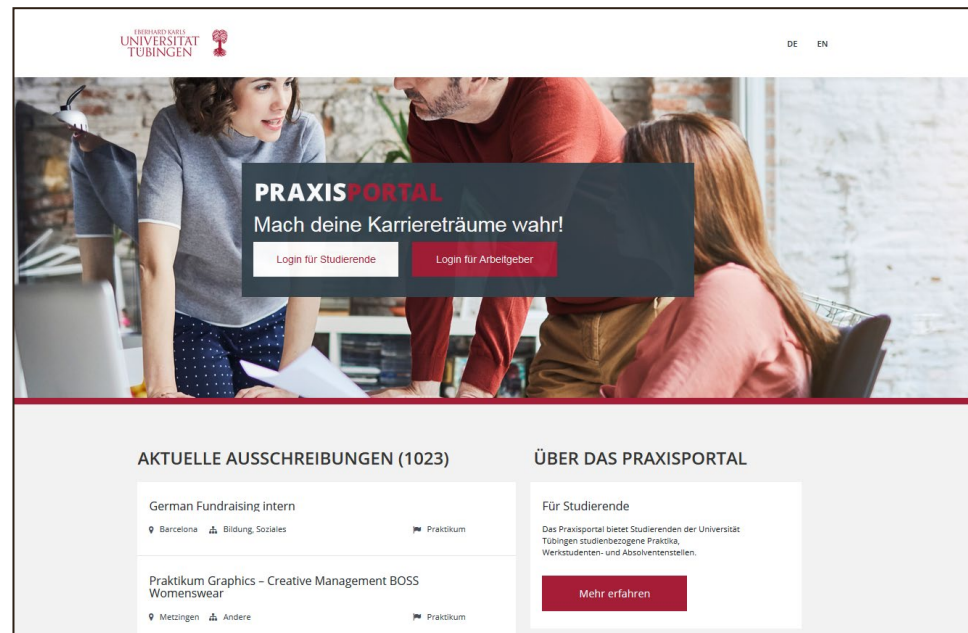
EBERHARD KARLS
UNIVERSITÄT
TÜBINGEN

DE EN

PRAXISPORTAL
Mach deine Karriereträume wahr!
Login für Studierende
Login für Arbeitgeber

AKTUELLE AUSSCHREIBUNGEN (1023)

German Fundraising intern
Barcelona Bildung, Soziales Praktikum

Praktikum Graphics – Creative Management BOSS Womenswear
Metzingen Andere Praktikum

ÜBER DAS PRAXISPORTAL

Für Studierende
Das Praxisportal bietet Studierenden der Universität Tübingen studienbezogene Praktika, Werkstudenten- und Absolventenstellen.
Mehr erfahren